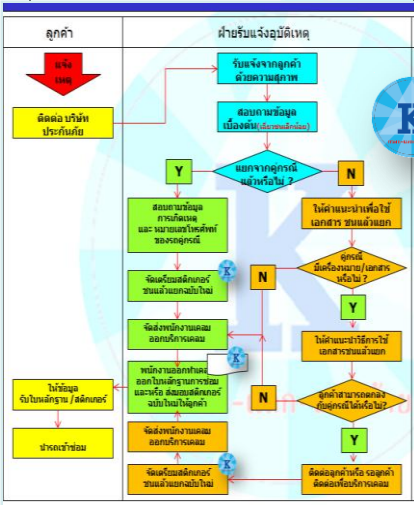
ลูกค้า

ฝ่ายรับแจ้งอุบัติเหตุ

แจ้งเหตุ

ติดต่อ บริษัท ประกันภัย

รับแจ้งจากลูกค้า ด้วยความสุภาพ

สอบถามข้อมูล เบื้องต้น(เลือกหลักฐาน)

แยกจากอุปกรณ์ แล้วหรือไม่ ?

Y

N

สอบถามข้อมูล การเกิดเหตุ และ หมายเลขโทรศัพท์ ของอุปกรณ์

ให้คำแนะนำเพื่อใช้ เอกสาร ชนแล้วแยก

อุปกรณ์ มีเครื่องหมาย/เอกสาร หรือไม่ ?

จัดเตรียมสติกเกอร์ ชนแล้วแยกฉบับใหม่

N

Y

จัดส่งพนักงานเคลม ออกบริการเคลม

ให้คำแนะนำวิธีการใช้ เอกสาร ชนแล้วแยก

พนักงานออกกำหนด ออกใบหลักฐานการชน และ/หรือ ลงนามสติกเกอร์ ฉบับใหม่ให้ลูกค้า

ให้ข้อมูล รับใบหลักฐาน /สติกเกอร์

N

ลูกค้าสามารถกรอง กับอุปกรณ์ได้หรือไม่ ?

นำรถเข้าซ่อม

จัดส่งพนักงานเคลม ออกบริการเคลม

Y

จัดเตรียมสติกเกอร์ ชนแล้วแยกฉบับใหม่

ติดต่อลูกค้าหรือ รอลูกค้า ติดต่อเพื่อบริการเคลม